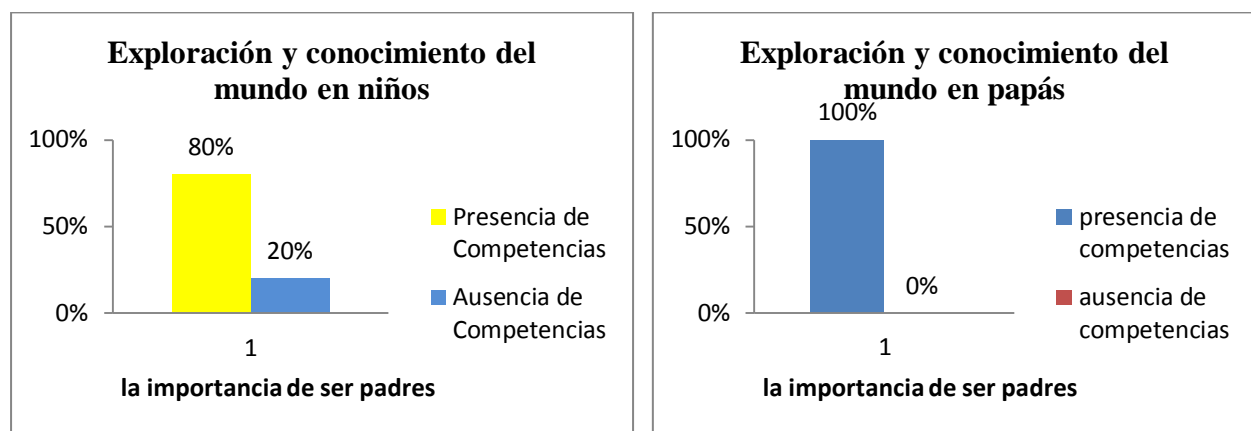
Exploración y conocimiento del mundo en niños

100%
50%
0%

80%
20%

1

la importancia de ser padres

Presencia de Competencias
Ausencia de Competencias

Exploración y conocimiento del mundo en papás

100%
50%
0%

100%
0%

1

la importancia de ser padres

presencia de competencias
ausencia de competencias